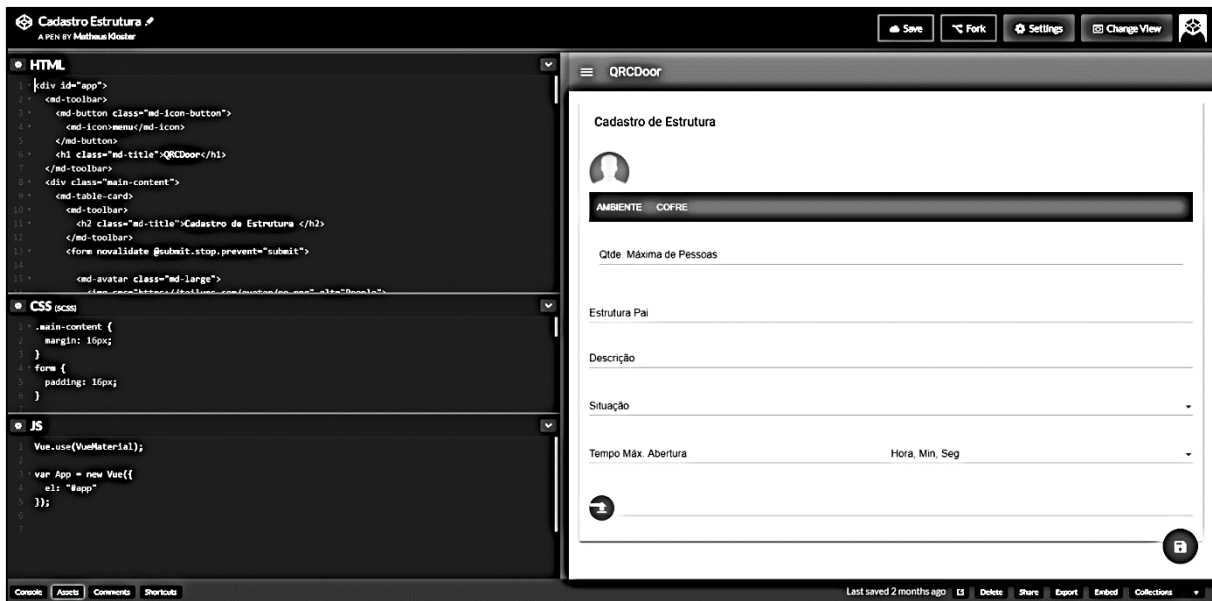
Cadastro Estrutura
A PEN BY Matheus Kloster

Save | Fork | Settings | Change View

HTML
1 <div id="app">
2 <md-toolbar>
3 <md-button class="md-icon-button">
4 <md-icon>menu</md-icon>
5 </md-button>
6 <h1 class="md-title">QRCDoor</h1>
7 </md-toolbar>
8 <div class="main-content">
9 <md-table-card>
10 <md-toolbar>
11 <h2 class="md-title">Cadastro de Estrutura </h2>
12 </md-toolbar>
13 <form novalidate @submit.stop.prevent="submit">
14
15 <md-avatar class="md-large">
16 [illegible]

CSS (SCSS)
1 .main-content {
2 margin: 16px;
3 }
4 form {
5 padding: 16px;
6 }

JS
1 Vue.use(VueMaterial);
2
3 var App = new Vue({
4 el: "#app"
5 });
6
7

QRCDoor

Cadastro de Estrutura

AMBIENTE COFRE

Qtde. Máxima de Pessoas

Estrutura Pai

Descrição

Situação

Tempo Máx. Abertura
Hora, Min, Seg

Console | Assets | Comments | Shortcuts

Last saved 2 months ago | Delete | Share | Export | Embed | Collections